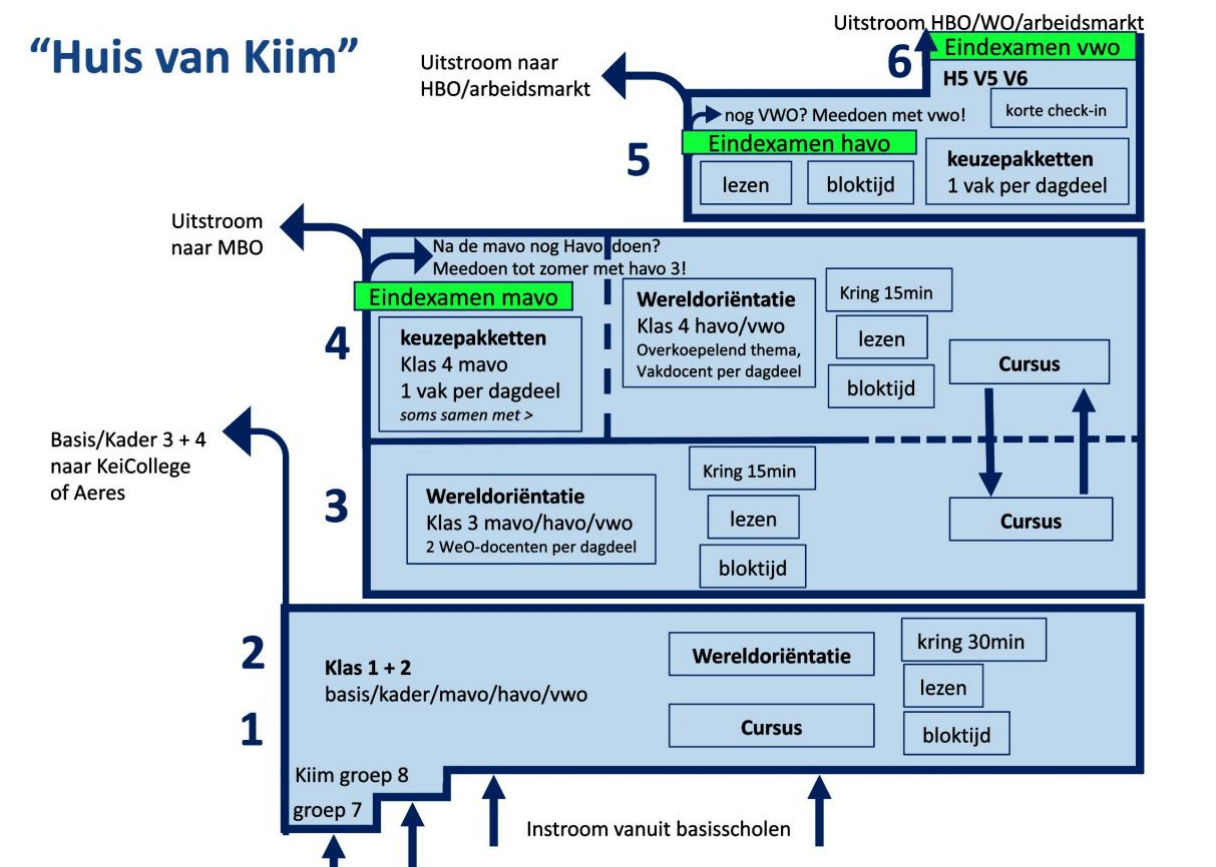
"Huis van Kiim"

Uitstroom HBO/WO/arbeidsmarkt

6 Eindexamen vwo

H5 V5 V6

korte check-in

Uitstroom naar HBO/arbeidsmarkt

nog VWO? Meedoen met vwo!

5 Eindexamen havo

lezen

bloktijd

keuzepakketten
1 vak per dagdeel

Uitstroom naar MBO

Na de mavo nog Havo doen?
Meedoen tot zomer met havo 3!

Eindexamen mavo

4

keuzepakketten
Klas 4 mavo
1 vak per dagdeel
soms samen met >

Wereldoriëntatie
Klas 4 havo/vwo
Overkoepelend thema,
Vakdocent per dagdeel

Kring 15min

lezen

bloktijd

Cursus

Basis/Kader 3 + 4 naar KeiCollege of Aeres

3

Wereldoriëntatie
Klas 3 mavo/havo/vwo
2 WeO-docenten per dagdeel

Kring 15min

lezen

bloktijd

Cursus

2

1

Klas 1 + 2
basis/kader/mavo/havo/vwo

Wereldoriëntatie

Cursus

kring 30min

lezen

bloktijd

Kiim groep 8

groep 7

Instroom vanuit basisscholen